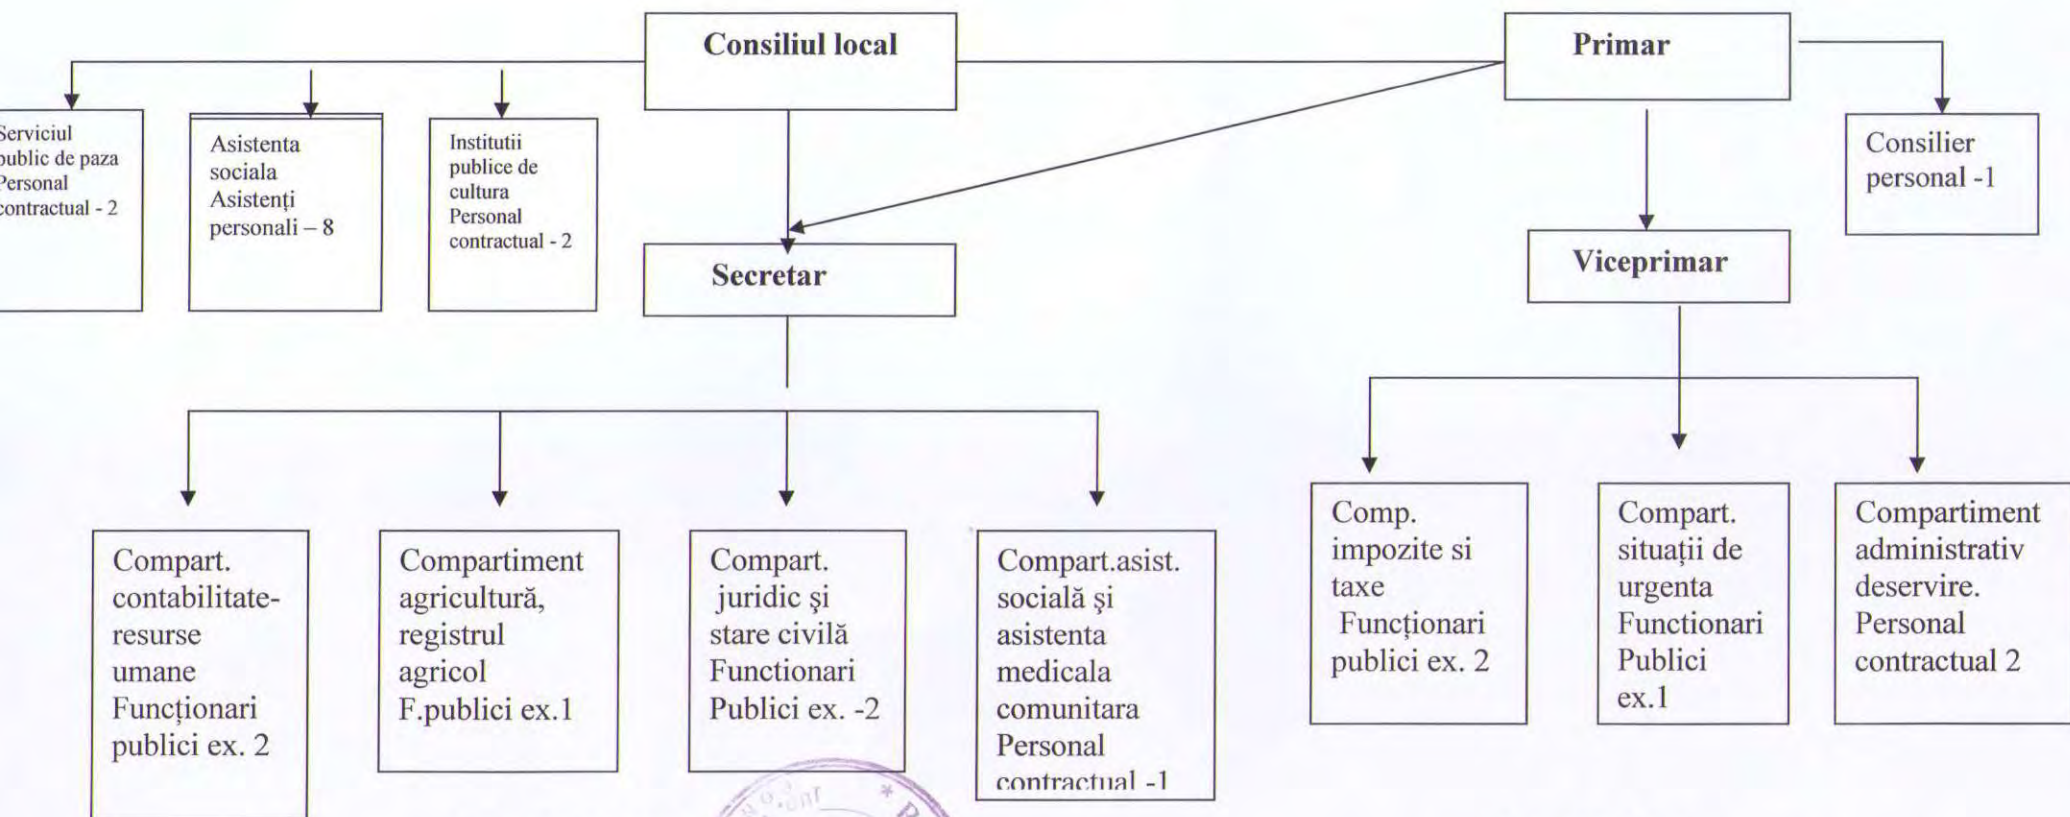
Consiliul local

Primar

Serviciul public de paza Personal contractual - 2

Asistenta sociala Asistenți personali – 8

Institutii publice de cultura Personal contractual - 2

Consilier personal -1

Secretar

Viceprimar

Compart. contabilitate-resurse umane Funcționari publici ex. 2

Compartiment agricultură, registrul agricol F.publici ex.1

Compart. juridic şi stare civilă Functionari Publici ex. -2

Compart.asist. socială şi asistenta medicala comunitara Personal contractual -1

Comp. impozite si taxe Funcționari publici ex. 2

Compart. situații de urgenta Functionari Publici ex.1

Compartiment administrativ deservire. Personal contractual 2

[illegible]